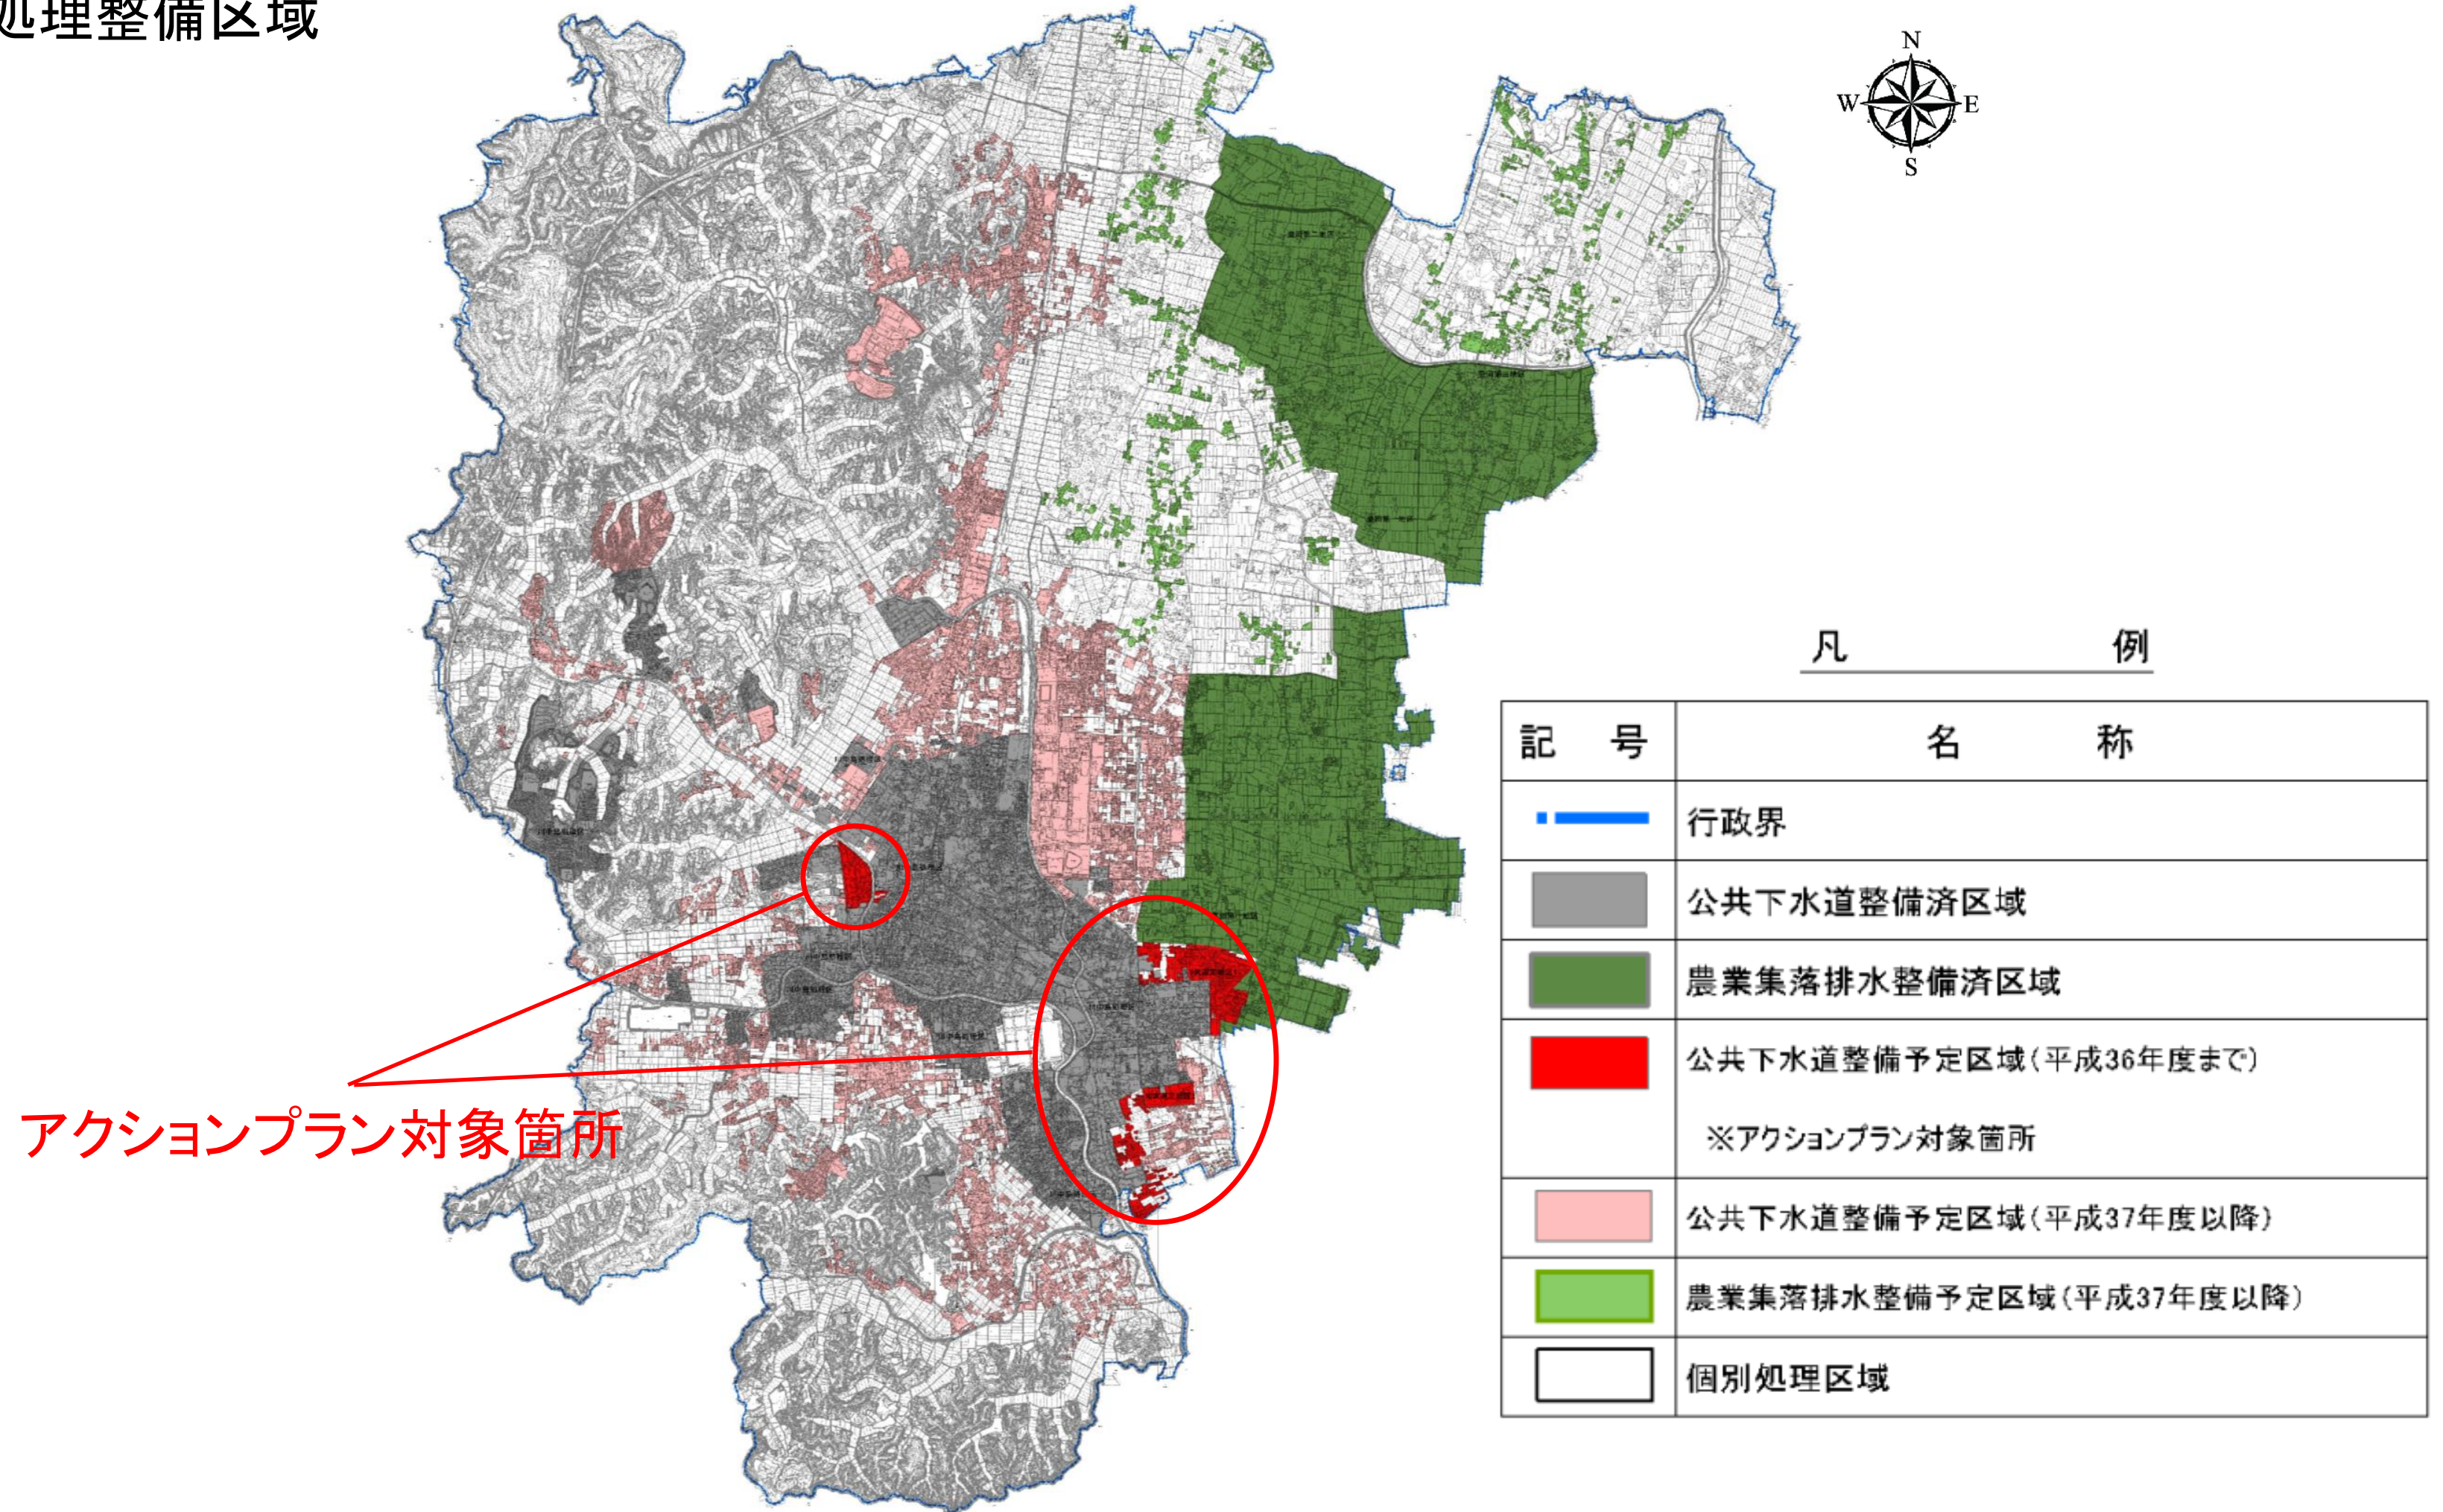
処理整備区域

N
W
E
S

アクションプラン対象箇所

凡　　例

| 記　号 | 名　　称 |
|---|---|
| | 行政界 |
| | 公共下水道整備済区域 |
| | 農業集落排水整備済区域 |
| | 公共下水道整備予定区域（平成36年度まで）<br>※アクションプラン対象箇所 |
| | 公共下水道整備予定区域（平成37年度以降） |
| | 農業集落排水整備予定区域（平成37年度以降） |
| | 個別処理区域 |